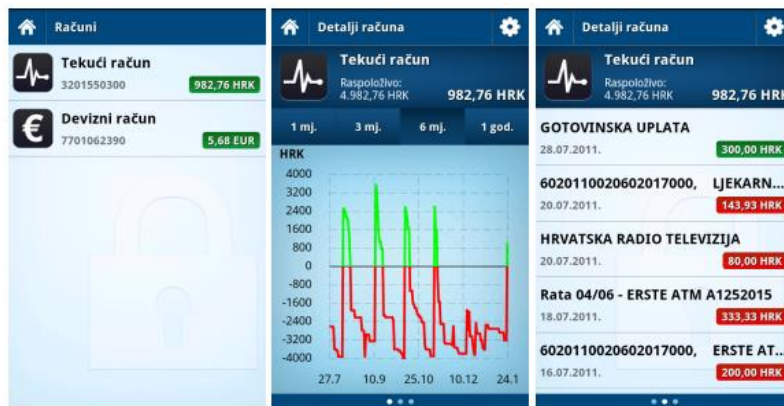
Računi

Tekući račun
3201550300
982,76 HRK

Devizni račun
7701062390
5,68 EUR

Detalji računa

Tekući račun
Raspoloživo:
4.982,76 HRK
982,76 HRK

1 mj.
3 mj.
6 mj.
1 god.

HRK
4000
3200
2400
1600
800
0
-800
-1600
-2400
-3200
-4000

27.7
10.9
25.10
10.12
24.1

Detalji računa

Tekući račun
Raspoloživo:
4.982,76 HRK
982,76 HRK

GOTOVINSKA UPLATA
28.07.2011.
300,00 HRK

6020110020602017000, LJEKARN...
20.07.2011.
143,93 HRK

HRVATSKA RADIO TELEVIZIJA
20.07.2011.
80,00 HRK

Rata 04/06 - ERSTE ATM A1252015
18.07.2011.
333,33 HRK

6020110020602017000, ERSTE AT...
16.07.2011.
200,00 HRK